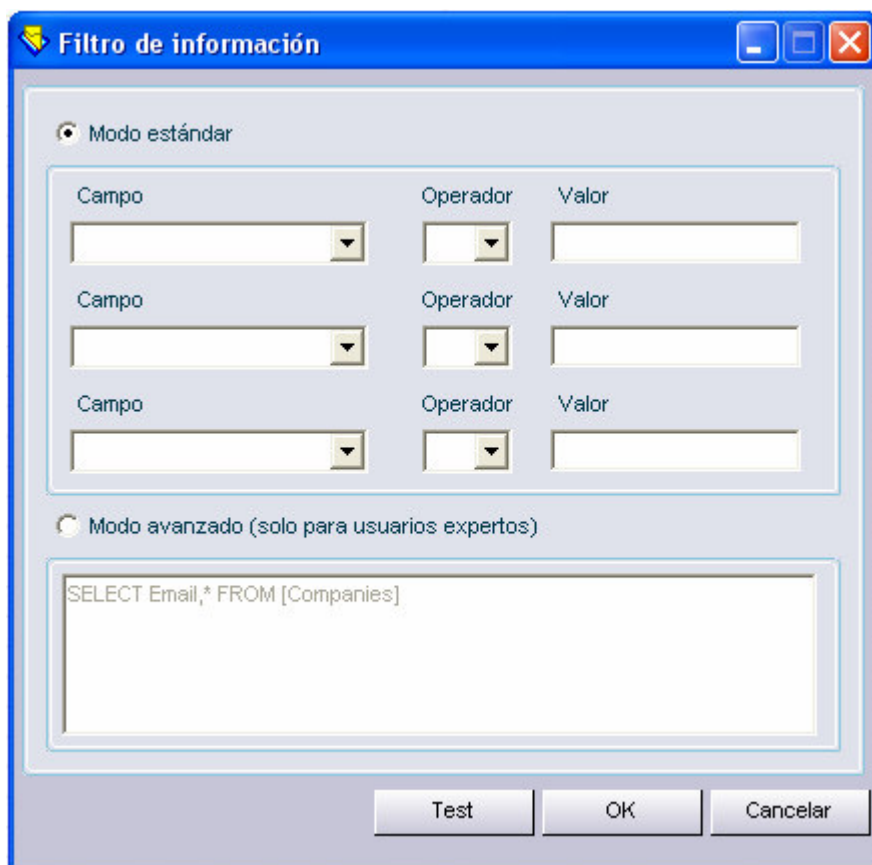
Filtro de información

Modo estándar

Campo

Operador

Valor

Campo

Operador

Valor

Campo

Operador

Valor

Modo avanzado (solo para usuarios expertos)

SELECT Email,* FROM [Companies]

Test

OK

Cancelar